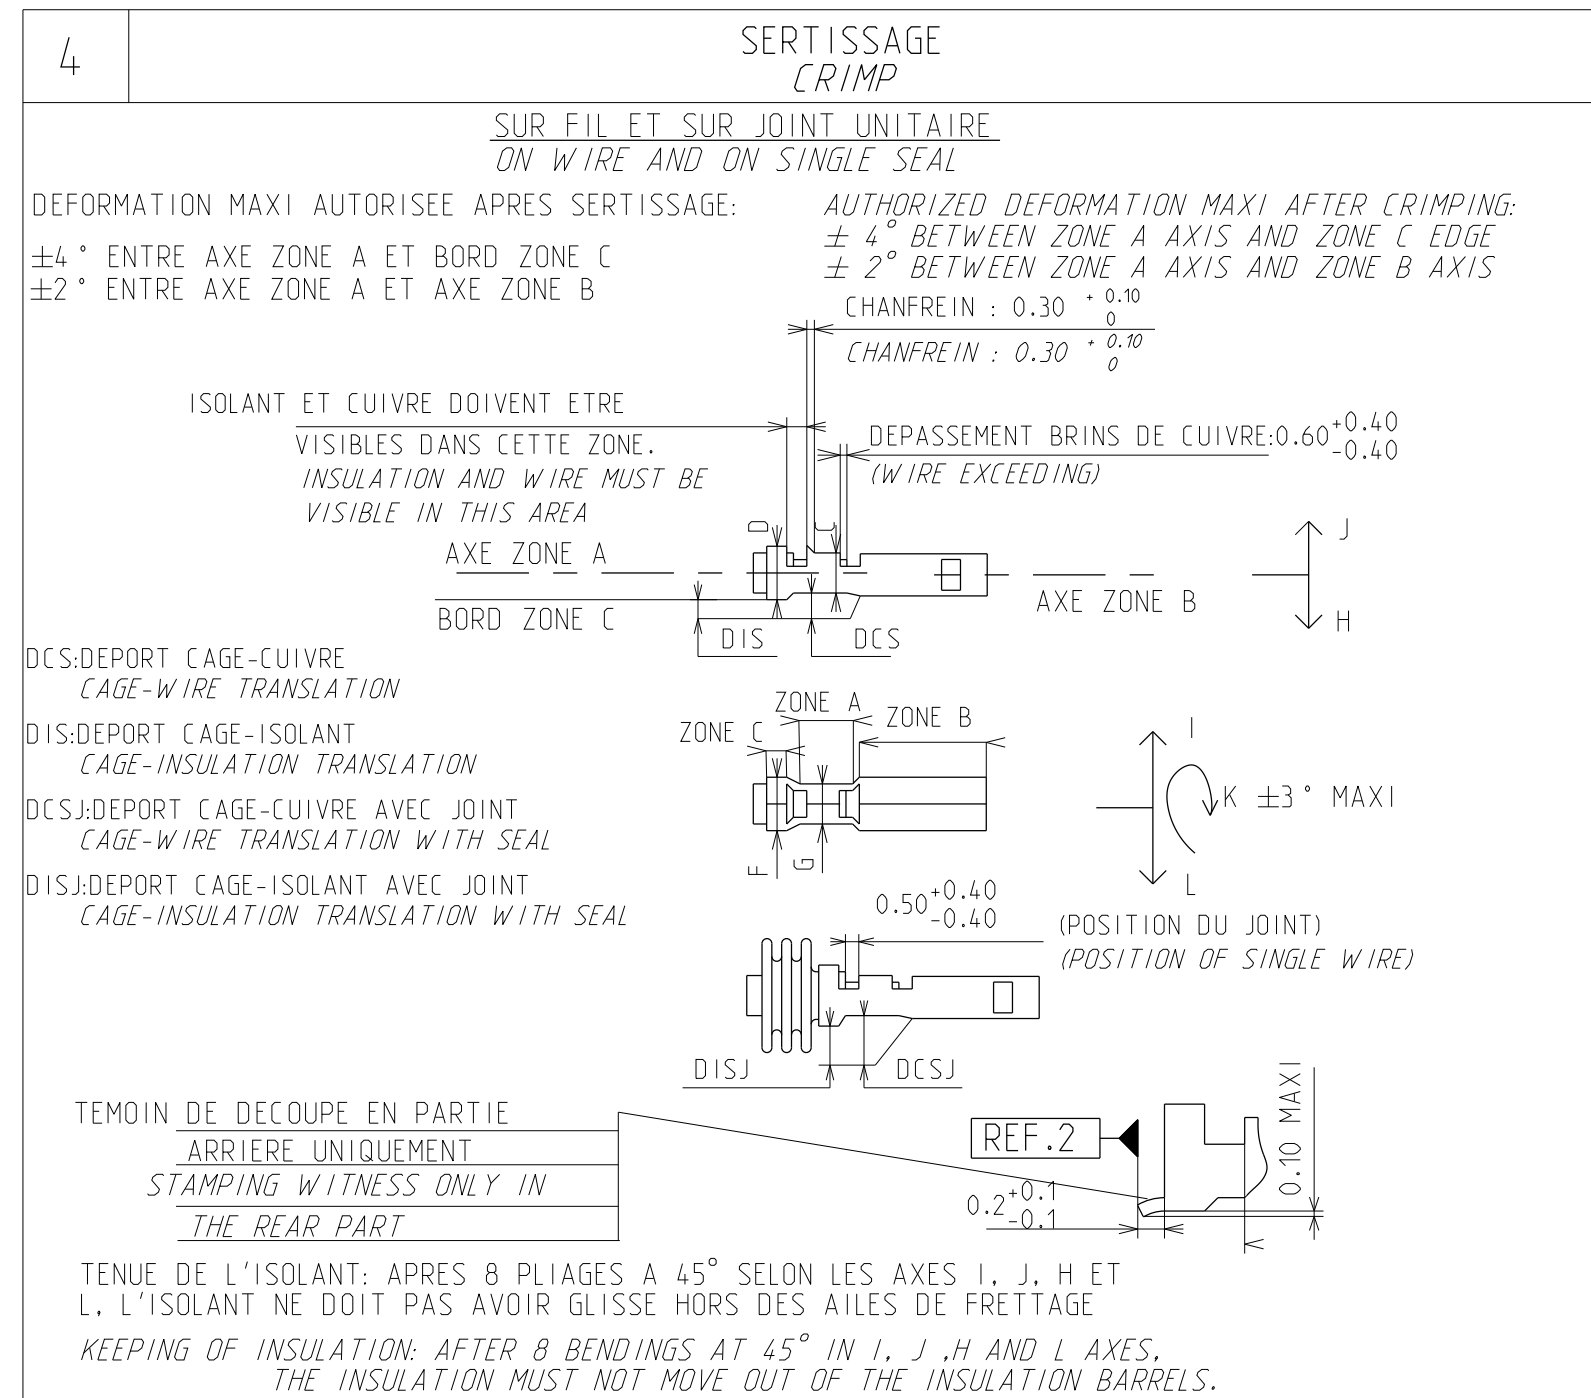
4

SERTISSAGE
CRIMP

SUR FIL ET SUR JOINT UNITAIRE
ON WIRE AND ON SINGLE SEAL

DEFORMATION MAXI AUTORISEE APRES SERTISSAGE:

$\pm$4 ° ENTRE AXE ZONE A ET BORD ZONE C
$\pm$2 ° ENTRE AXE ZONE A ET AXE ZONE B

AUTHORIZED DEFORMATION MAXI AFTER CRIMPING:
$\pm$ 4° BETWEEN ZONE A AXIS AND ZONE C EDGE
$\pm$ 2° BETWEEN ZONE A AXIS AND ZONE B AXIS

CHANFREIN : $0.30^{+0.10}_{0}$
CHANFREIN : $0.30^{+0.10}_{0}$

ISOLANT ET CUIVRE DOIVENT ETRE
VISIBLES DANS CETTE ZONE.
INSULATION AND WIRE MUST BE
VISIBLE IN THIS AREA

DEPASSEMENT BRINS DE CUIVRE:$0.60^{+0.40}_{-0.40}$
(WIRE EXCEEDING)

D
C
J

AXE ZONE A
BORD ZONE C
AXE ZONE B
H
DIS
DCS

DCS:DEPORT CAGE-CUIVRE
CAGE-WIRE TRANSLATION
DIS:DEPORT CAGE-ISOLANT
CAGE-INSULATION TRANSLATION
DCSJ:DEPORT CAGE-CUIVRE AVEC JOINT
CAGE-WIRE TRANSLATION WITH SEAL
DISJ:DEPORT CAGE-ISOLANT AVEC JOINT
CAGE-INSULATION TRANSLATION WITH SEAL

ZONE A
ZONE C
ZONE B
F
G

I
K $\pm$3 ° MAXI
L

$0.50^{+0.40}_{-0.40}$
(POSITION DU JOINT)
(POSITION OF SINGLE WIRE)

DISJ
DCSJ

TEMOIN DE DECOUPE EN PARTIE
ARRIERE UNIQUEMENT
STAMPING WITNESS ONLY IN
THE REAR PART

REF.2
0.10 MAXI
$0.2^{+0.1}_{-0.1}$

TENUE DE L'ISOLANT: APRES 8 PLIAGES A 45° SELON LES AXES I, J, H ET L, L'ISOLANT NE DOIT PAS AVOIR GLISSE HORS DES AILES DE FRETTAGE

KEEPING OF INSULATION: AFTER 8 BENDINGS AT 45° IN I, J ,H AND L AXES, THE INSULATION MUST NOT MOVE OUT OF THE INSULATION BARRELS.